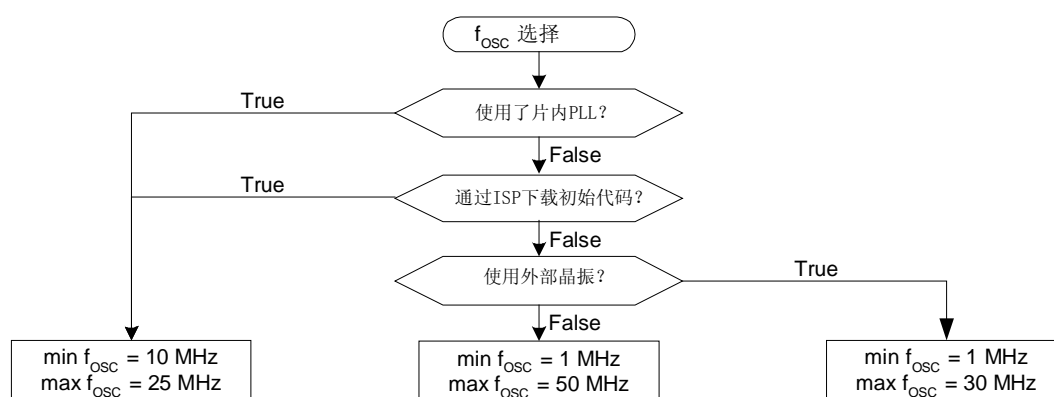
$f_{OSC}$ 选择

使用了片内PLL？

True

False

通过ISP下载初始代码？

True

False

使用外部晶振？

True

False

min $f_{OSC}$ = 10 MHz
max $f_{OSC}$ = 25 MHz

min $f_{OSC}$ = 1 MHz
max $f_{OSC}$ = 50 MHz

min $f_{OSC}$ = 1 MHz
max $f_{OSC}$ = 30 MHz